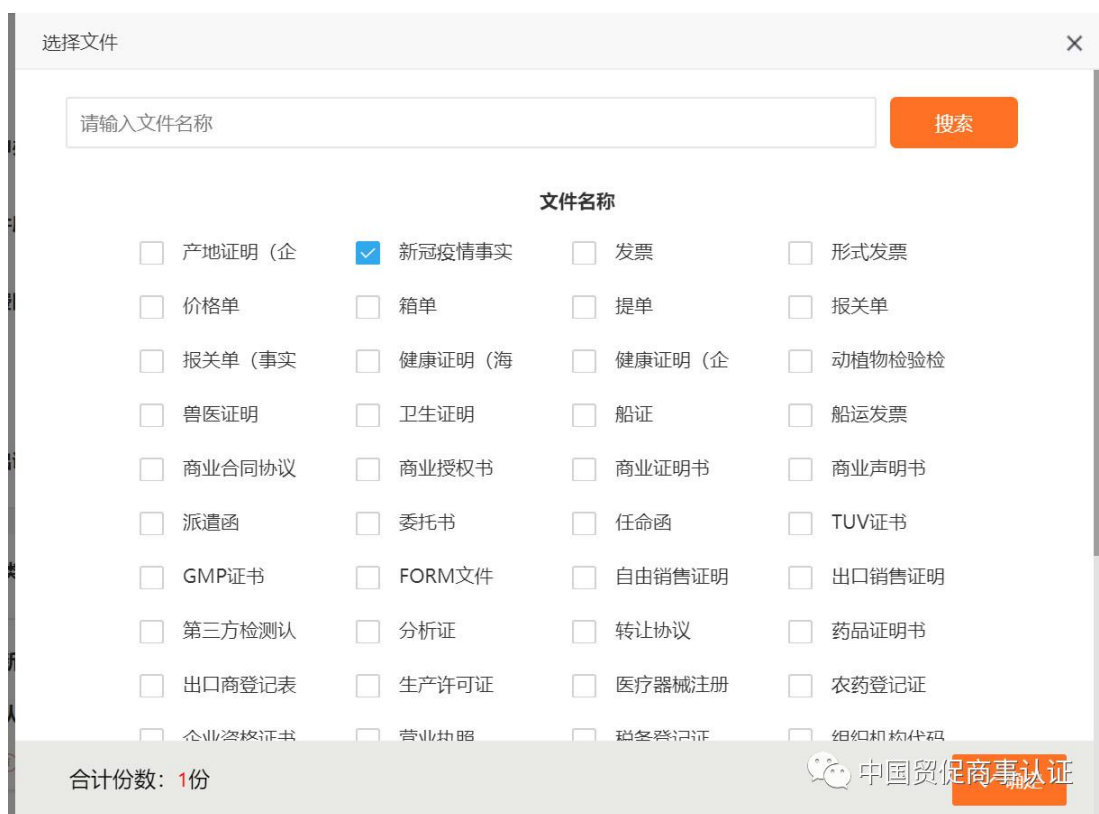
选择文件
×
请输入文件名称
搜索
文件名称

| | | | |
|---|---|---|---|
| 产地证明（企 | 新冠疫情事实 | 发票 | 形式发票 |
| 价格单 | 箱单 | 提单 | 报关单 |
| 报关单（事实 | 健康证明（海 | 健康证明（企 | 动植物检验检 |
| 兽医证明 | 卫生证明 | 船证 | 船运发票 |
| 商业合同协议 | 商业授权书 | 商业证明书 | 商业声明书 |
| 派遣函 | 委托书 | 任命函 | TUV证书 |
| GMP证书 | FORM文件 | 自由销售证明 | 出口销售证明 |
| 第三方检测认 | 分析证 | 转让协议 | 药品证明书 |
| 出口商登记表 | 生产许可证 | 医疗器械注册 | 农药登记证 |
| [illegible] | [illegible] | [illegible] | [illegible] |

合计份数：1份
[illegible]
中国贸促商事认证